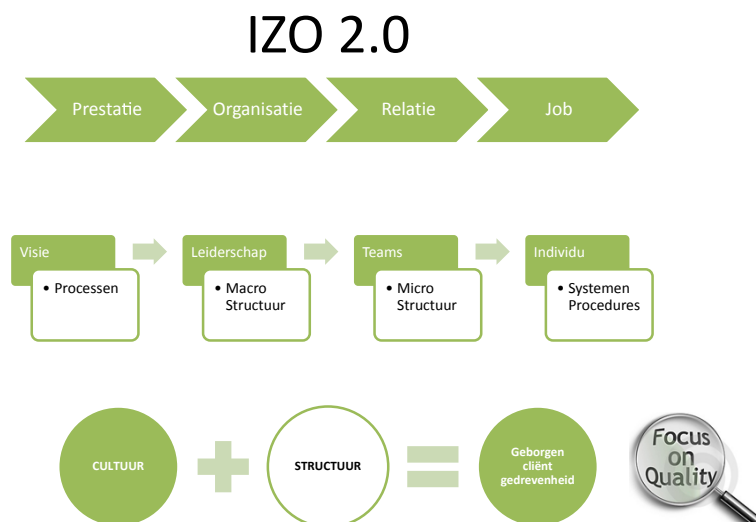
IZO 2.0

Prestatie
Organisatie
Relatie
Job

Visie
• Processen

Leiderschap
• Macro Structuur

Teams
• Micro Structuur

Individu
• Systemen Procedures

CULTUUR
STRUCTUUR
Geborgen cliënt gedrevenheid

Focus on Quality